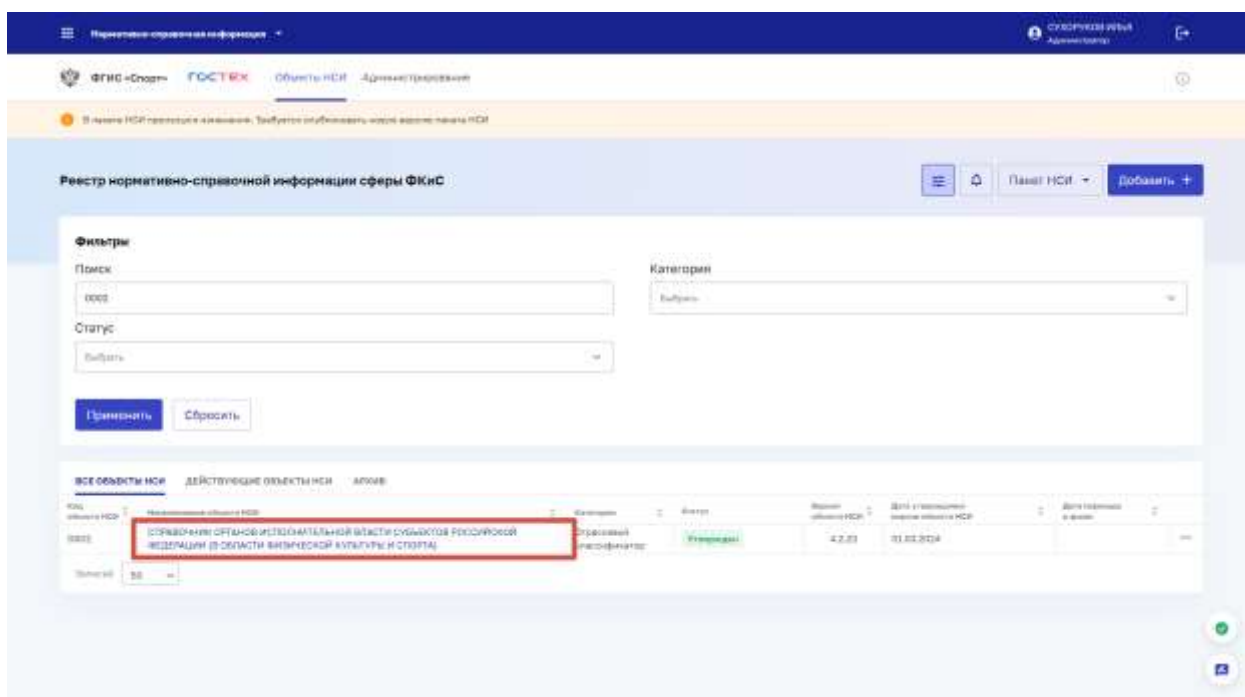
Нормативно-справочная информация

СУХОРУКОВ ИЛЬЯ
Администратор

ФГИС «Спорт» ГОСТЕХ Объекты НСИ Администрирование

В пакете НСИ произошли изменения. Требуется опубликовать новую версию пакета НСИ

Реестр нормативно-справочной информации сферы ФКиС

Пакет НСИ

Добавить +

Фильтры

Поиск

0002

Категория

Выбрать

Статус

Выбрать

Применить

Сбросить

ВСЕ ОБЪЕКТЫ НСИ ДЕЙСТВУЮЩИЕ ОБЪЕКТЫ НСИ АРХИВ

| Код объекта НСИ | Наименование объекта НСИ | Категория | Статус | Версия объекта НСИ | Дата утверждения версии объекта НСИ | Дата переноса в архив |
|---|---|---|---|---|---|---|
| 0002 | СПРАВОЧНИК ОРГАНОВ ИСПОЛНИТЕЛЬНОЙ ВЛАСТИ СУБЪЕКТОВ РОССИЙСКОЙ ФЕДЕРАЦИИ (В ОБЛАСТИ ФИЗИЧЕСКОЙ КУЛЬТУРЫ И СПОРТА) | Отраслевой классификатор | Утвержден | 4.2.23 | 01.02.2024 | |

Записей 50